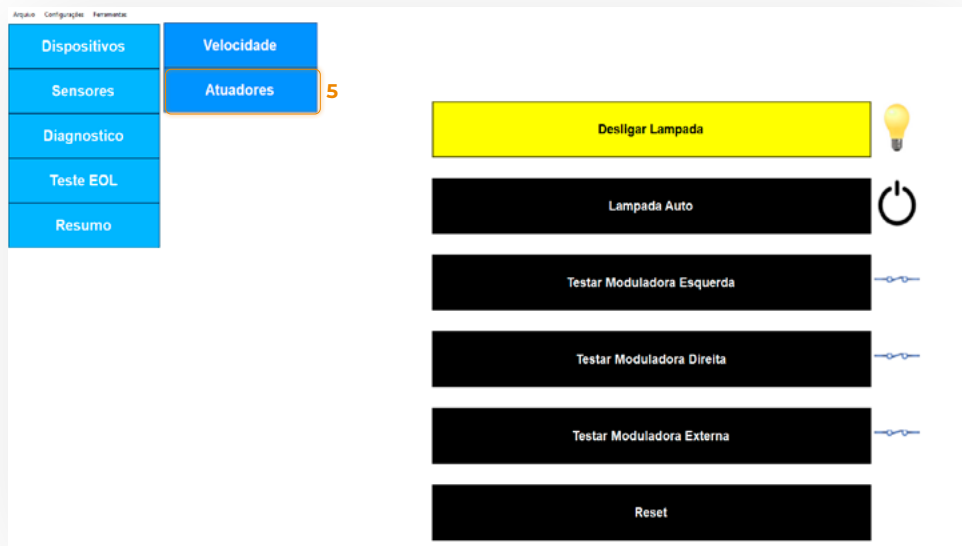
Arquivo Configurações Ferramentas

Dispositivos
Sensores
Diagnostico
Teste EOL
Resumo

Velocidade
Atuadores
5

Desligar Lampada
Lampada Auto
Testar Moduladora Esquerda
Testar Moduladora Direita
Testar Moduladora Externa
Reset